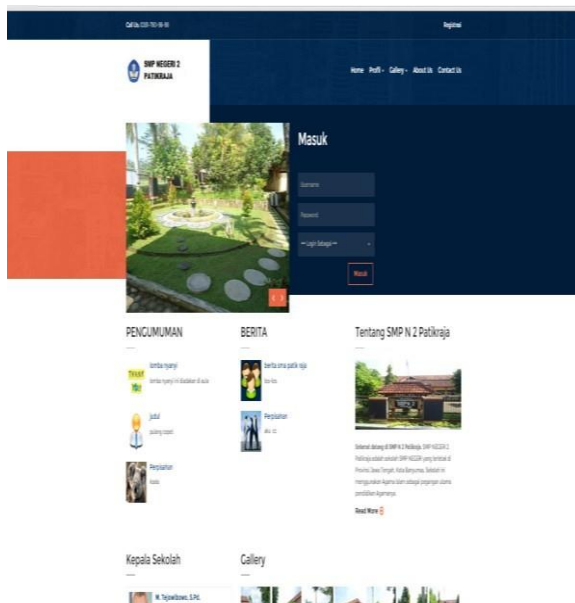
Call Us: 0281 763 56 50

Register

SMP NEGERI 2 PATIKRAJA

Home Profil Gallery About Us Contact Us

Masuk

Username

Password

--- Login Sebagai ---

Masuk

PENGUMUMAN

lomba nyanyi

lomba nyanyi ini diadakan di aula

judul

pulang cepat

Perpisahan

kelas

BERITA

berita sma patik raja

bla bla

Perpisahan

aku xz

Tentang SMP N 2 Patikraja

Selamat datang di SMP N 2 Patikraja. SMP NEGERI 2 Patikraja adalah sekolah SMP NEGERI yang terletak di Provinsi Jawa Tengah, Kota Banyumas. Sekolah ini menggunakan Agama Islam sebagai pegangan utama pendidikan Agamanya.

Read More

Kepala Sekolah

M. Tejowibowo, S.Pd.

Gallery